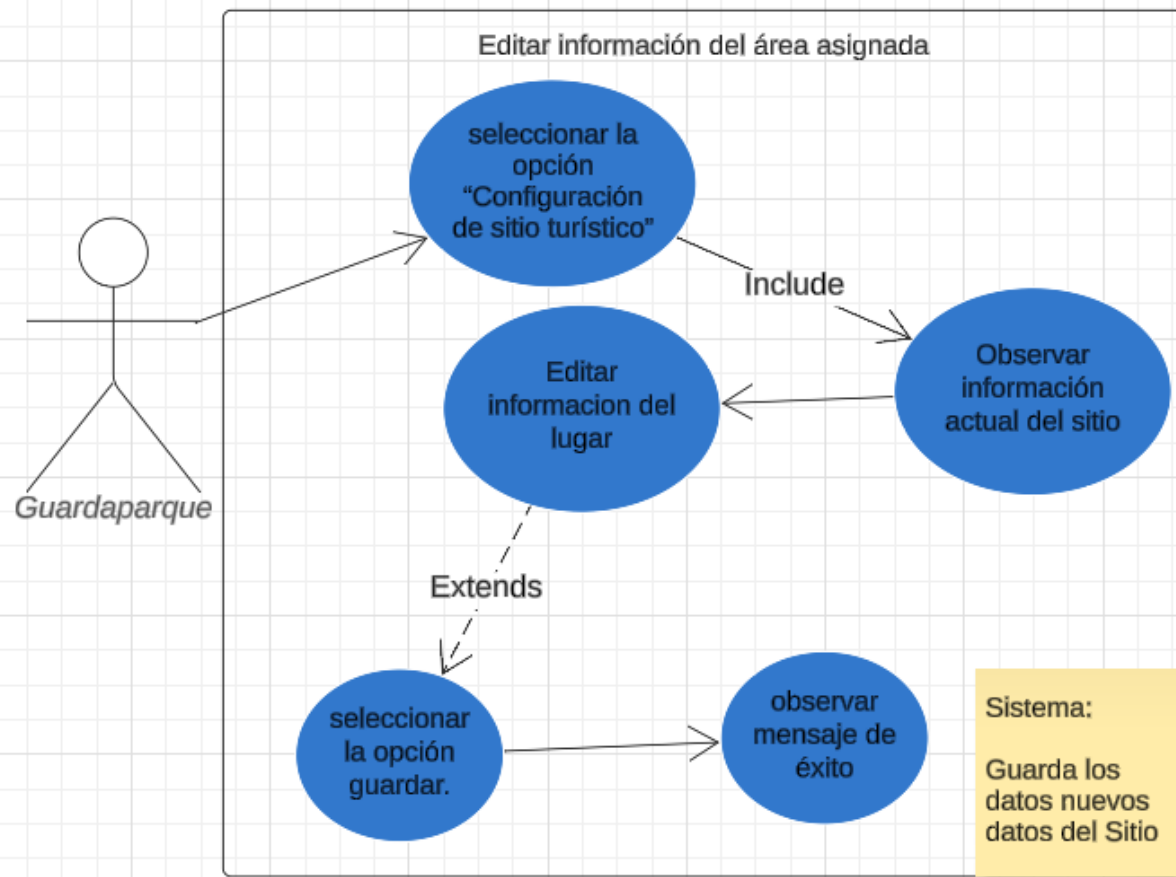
Editar información del área asignada

Guardaparque

seleccionar la opción “Configuración de sitio turístico”

Include

Observar información actual del sitio

Editar informacion del lugar

Extends

seleccionar la opción guardar.

observar mensaje de éxito

Sistema:

Guarda los datos nuevos datos del Sitio